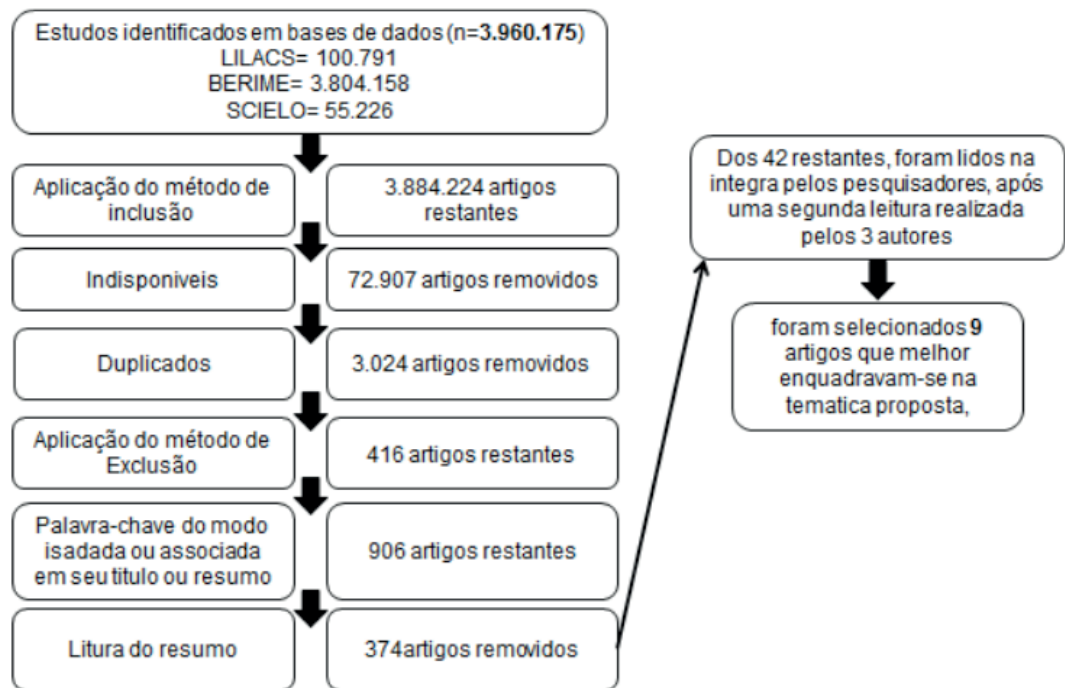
Estudos identificados em bases de dados (n=**3.960.175**)
LILACS= 100.791
BERIME= 3.804.158
SCIELO= 55.226

Aplicação do método de inclusão

3.884.224 artigos restantes

Indisponiveis

72.907 artigos removidos

Duplicados

3.024 artigos removidos

Aplicação do método de Exclusão

416 artigos restantes

Palavra-chave do modo isadada ou associada em seu titulo ou resumo

906 artigos restantes

Litura do resumo

374artigos removidos

Dos 42 restantes, foram lidos na integra pelos pesquisadores, após uma segunda leitura realizada pelos 3 autores

foram selecionados **9** artigos que melhor enquadravam-se na tematica proposta,